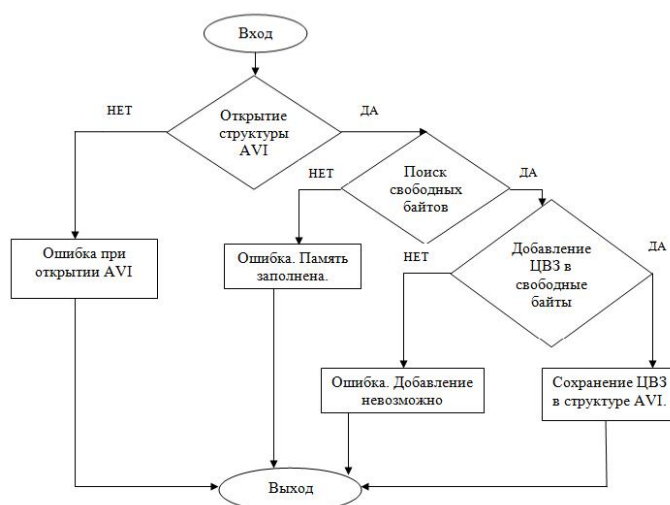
Вход

НЕТ

Открытие структуры AVI

ДА

Поиск свободных байтов

НЕТ

ДА

Ошибка при открытии AVI

Ошибка. Память заполнена.

НЕТ

Добавление ЦВЗ в свободные байты

ДА

Ошибка. Добавление невозможно

Сохранение ЦВЗ в структуре AVI.

Выход